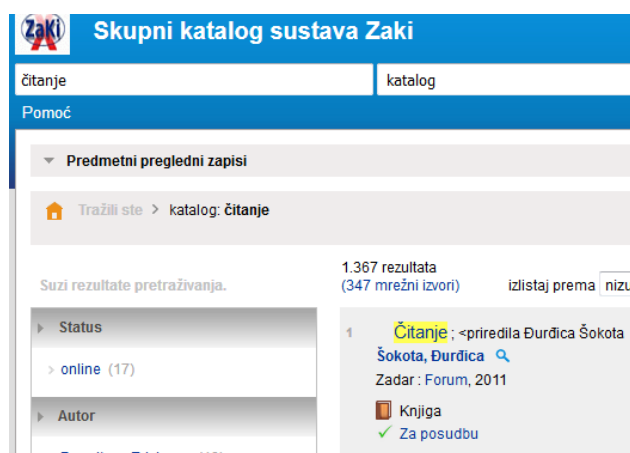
ZaKi

Skupni katalog sustava Zaki

čitanje

katalog

Pomoć

Predmetni pregledni zapisi

Tražili ste > katalog: čitanje

Suzi rezultate pretraživanja.

Status

online (17)

Autor

1.367 rezultata
(347 mrežni izvori)

izlistaj prema nizu

1 Čitanje ; <priredila Đurđica Šokota

Šokota, Đurđica

Zadar : Forum, 2011

Knjiga

Za posudbu